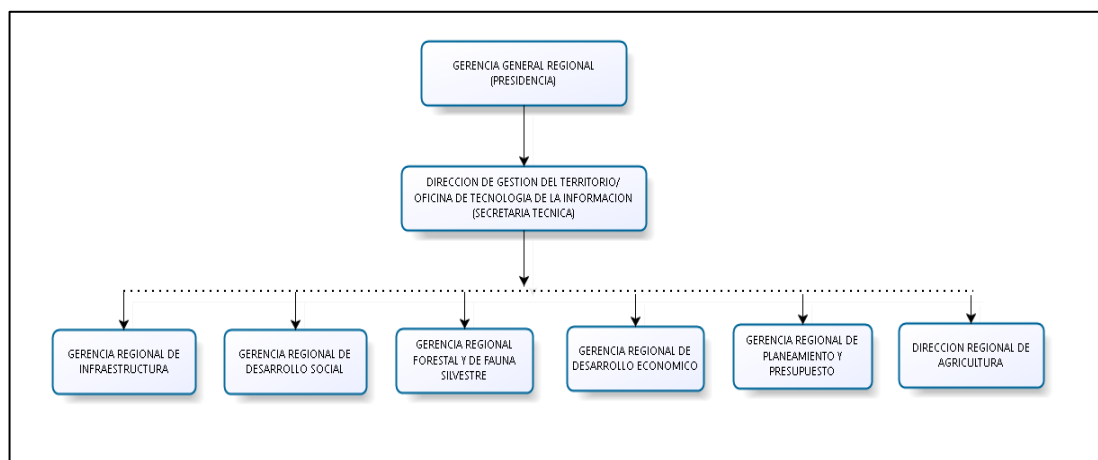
GERENCIA GENERAL REGIONAL (PRESIDENCIA)

DIRECCION DE GESTION DEL TERRITORIO/ OFICINA DE TECNOLOGIA DE LA INFORMACION (SECRETARIA TECNICA)

GERENCIA REGIONAL DE INFRAESTRUCTURA

GERENCIA REGIONAL DE DESARROLLO SOCIAL

GERENCIA REGIONAL FORESTAL Y DE FAUNA SILVESTRE

GERENCIA REGIONAL DE DESARROLLO ECONOMICO

GERENCIA REGIONAL DE PLANEAMIENTO Y PRESUPUESTO

DIRECCION REGIONAL DE AGRICULTURA